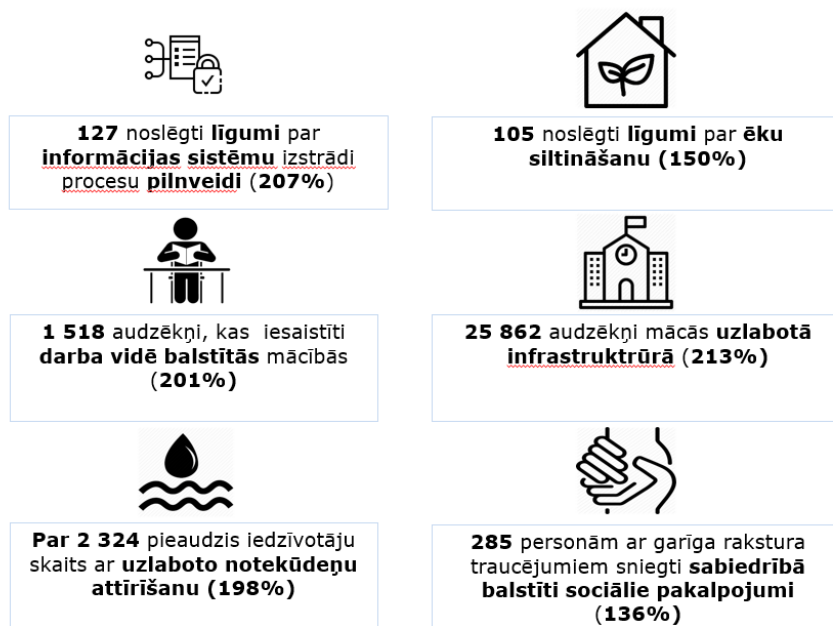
127 noslēgti līgumi par informācijas sistēmu izstrādi procesu pilnveidi (207%)

105 noslēgti līgumi par ēku siltināšanu (150%)

1 518 audzēkņi, kas iesaistīti darba vidē balstītās mācībās (201%)

25 862 audzēkņi mācās uzlabotā infrastruktrūrā (213%)

Par 2 324 pieaudzis iedzīvotāju skaits ar uzlaboto notekūdeņu attīrīšanu (198%)

285 personām ar garīga rakstura traucējumiem sniegti sabiedrībā balstīti sociālie pakalpojumi (136%)